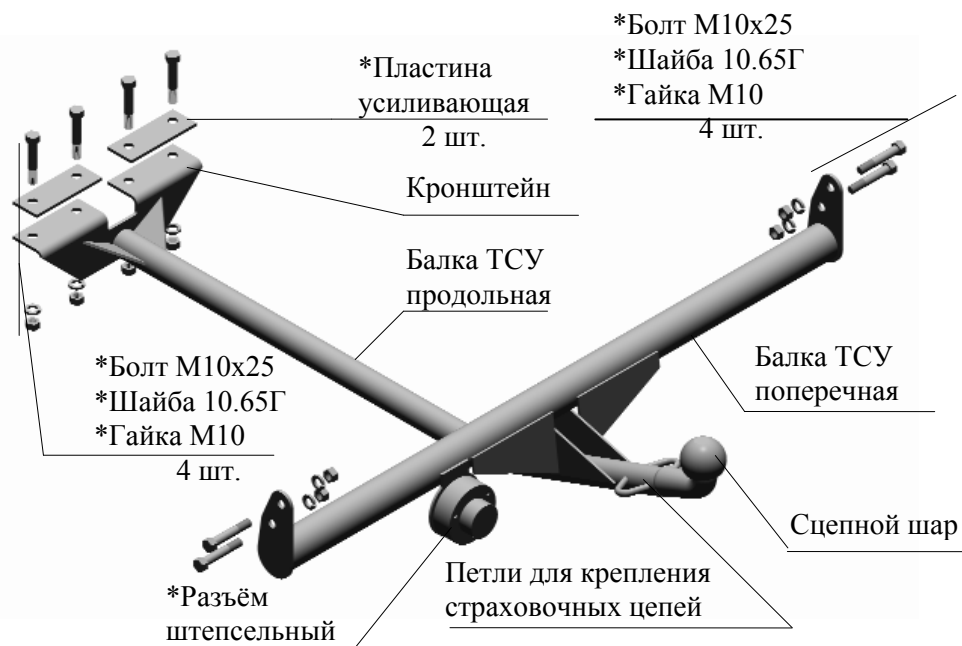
*Болт М10х25
*Шайба 10.65Г
*Гайка М10
4 шт.

*Пластина усиливающая
2 шт.

Кронштейн

Балка ТСУ продольная

*Болт М10х25
*Шайба 10.65Г
*Гайка М10
4 шт.

Балка ТСУ поперечная

Сцепной шар

Петли для крепления страховочных цепей

*Разъём штепсельный